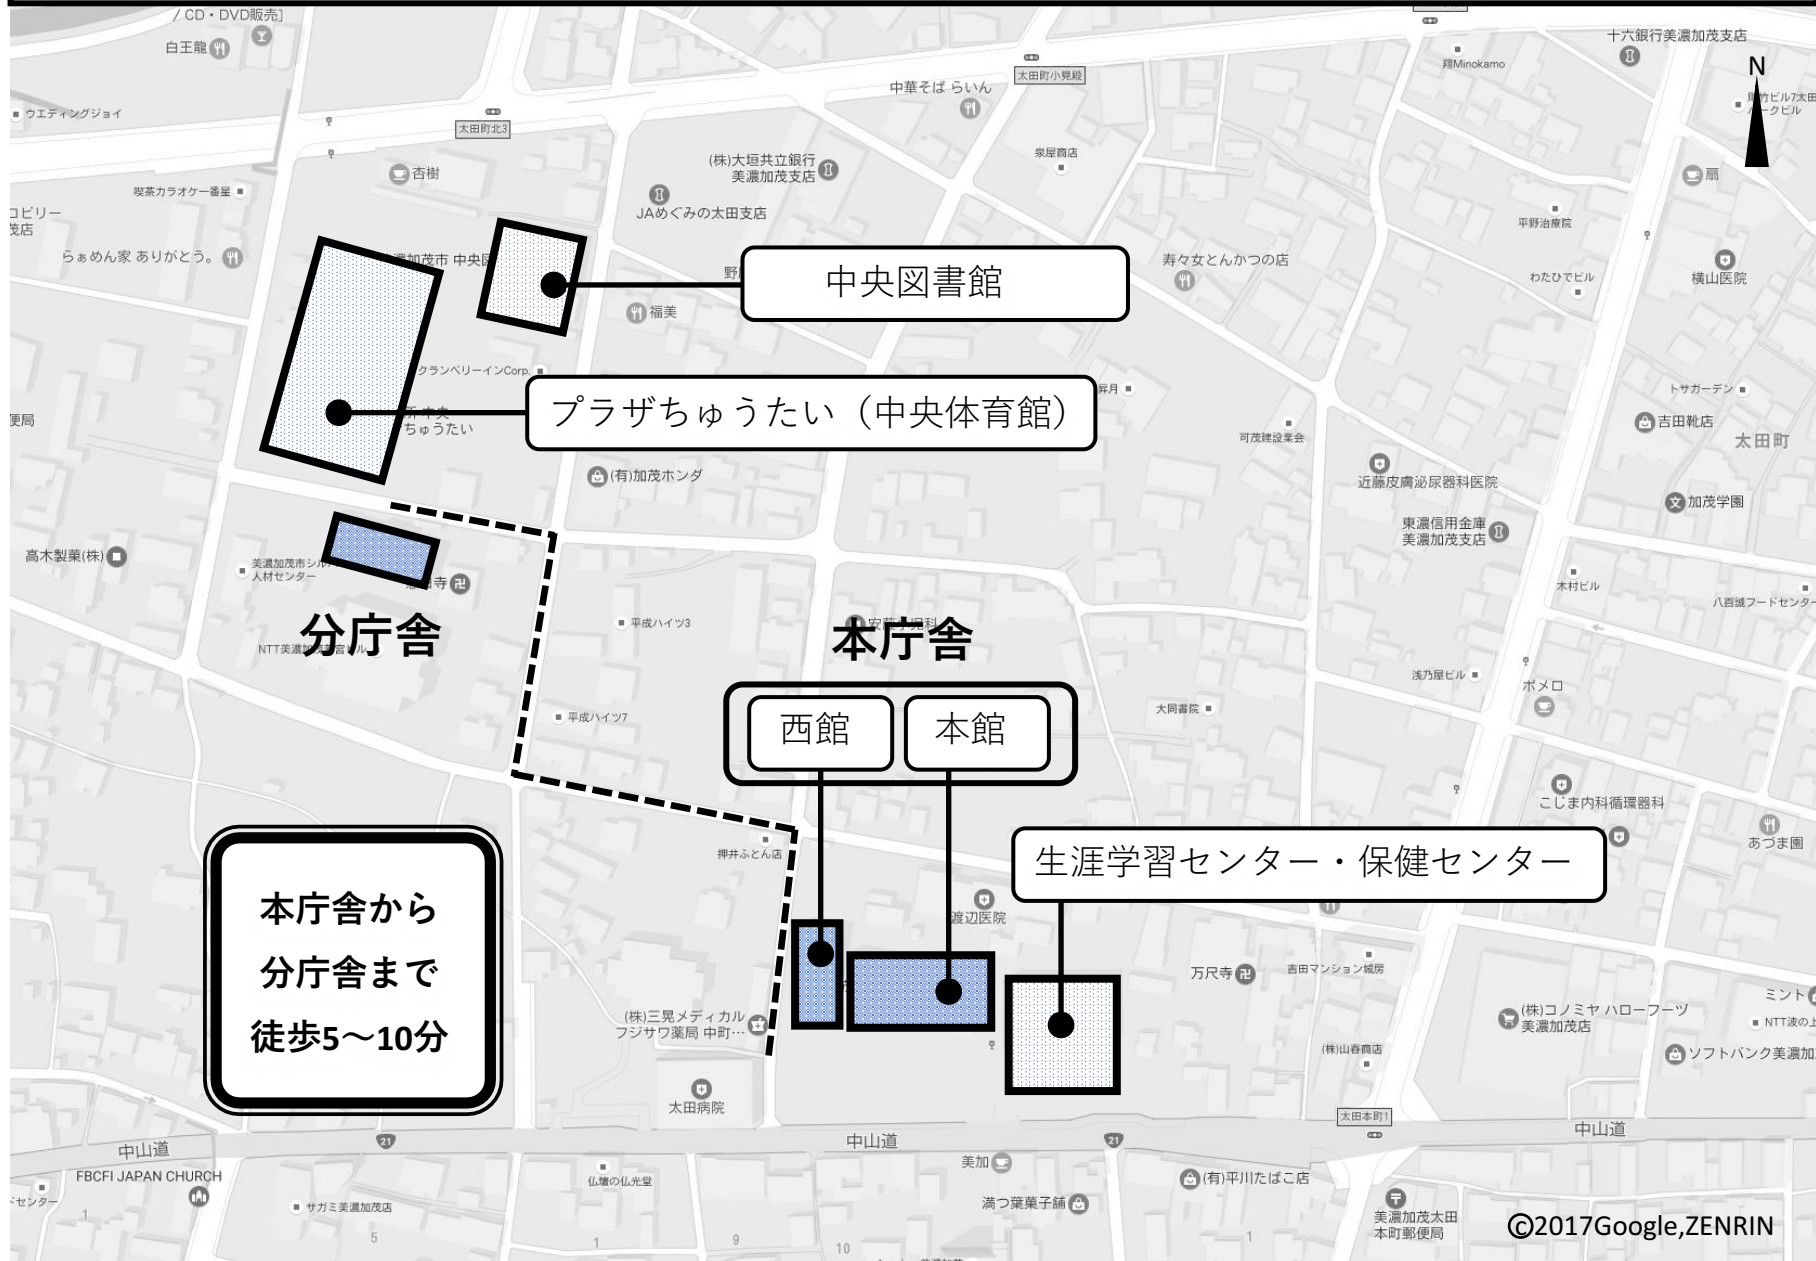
/ CD・DVD販売]
白王龍
十六銀行美濃加茂支店
翔Minokamo
N
太田町小見殿
中華そば らいん
ウエディングジョイ
太田町北3
杏樹
泉屋商店
(株)大垣共立銀行 美濃加茂支店
喫茶カラオケ一番星
JAめぐみの太田支店
扇
コビリー 茂店
平野治療院
らぁめん家 ありがとう。
中央図書館
寿々女とんかつの店
わたひでビル
横山医院
福美
クランベリーインCorp.
プラザちゅうたい（中央体育館）
トサガーデン
便局
ちゅうたい
吉田靴店
可茂建設業会
太田町
(有)加茂ホンダ
近藤皮膚泌尿器科医院
加茂学園
東濃信用金庫 美濃加茂支店
高木製薬(株)
美濃加茂市シルバー人材センター
木村ビル
八百銕フードセンター
平成ハイツ3
分庁舎
本庁舎
NTT美濃
浅乃屋ビル
ポメロ
西館
本館
平成ハイツ7
大同書院
こじま内科循環器科
あづま園
押井ふとん店
生涯学習センター・保健センター
本庁舎から 分庁舎まで 徒歩5～10分
渡辺医院
万尺寺
吉田マンション城房
(株)コノミヤ ハローフーツ 美濃加茂店
ミント
NTT波の上
(株)三晃メディカル フジサワ薬局 中町…
(株)山春商店
ソフトバンク美濃加
太田病院
太田本町1
中山道
中山道
中山道
FBCFI JAPAN CHURCH
美加
(有)平川たばこ店
センター
サガミ美濃加茂店
仏壇の仏光堂
満つ葉菓子舗
美濃加茂太田 本町郵便局
©2017Google,ZENRIN